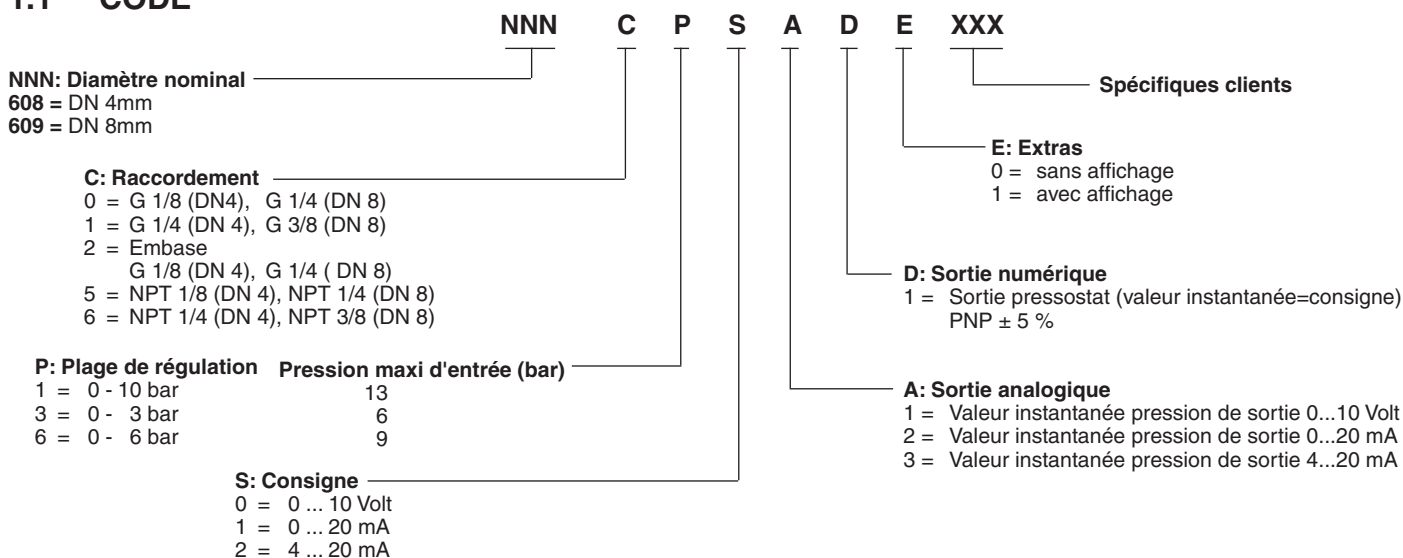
1.1 CODE

NNN C P S A D E XXX

Spécifiques clients

NNN: Diamètre nominal
608 = DN 4mm
609 = DN 8mm

E: Extras
0 = sans affichage
1 = avec affichage

C: Raccordement
0 = G 1/8 (DN4), G 1/4 (DN 8)
1 = G 1/4 (DN 4), G 3/8 (DN 8)
2 = Embase
G 1/8 (DN 4), G 1/4 ( DN 8)
5 = NPT 1/8 (DN 4), NPT 1/4 (DN 8)
6 = NPT 1/4 (DN 4), NPT 3/8 (DN 8)

D: Sortie numérique
1 = Sortie pressostat (valeur instantanée=consigne) PNP ± 5 %

| P: Plage de régulation | Pression maxi d'entrée (bar) |
|---|---|
| 1 = 0 - 10 bar | 13 |
| 3 = 0 - 3 bar | 6 |
| 6 = 0 - 6 bar | 9 |

A: Sortie analogique
1 = Valeur instantanée pression de sortie 0...10 Volt
2 = Valeur instantanée pression de sortie 0...20 mA
3 = Valeur instantanée pression de sortie 4...20 mA

S: Consigne
0 = 0 ... 10 Volt
1 = 0 ... 20 mA
2 = 4 ... 20 mA